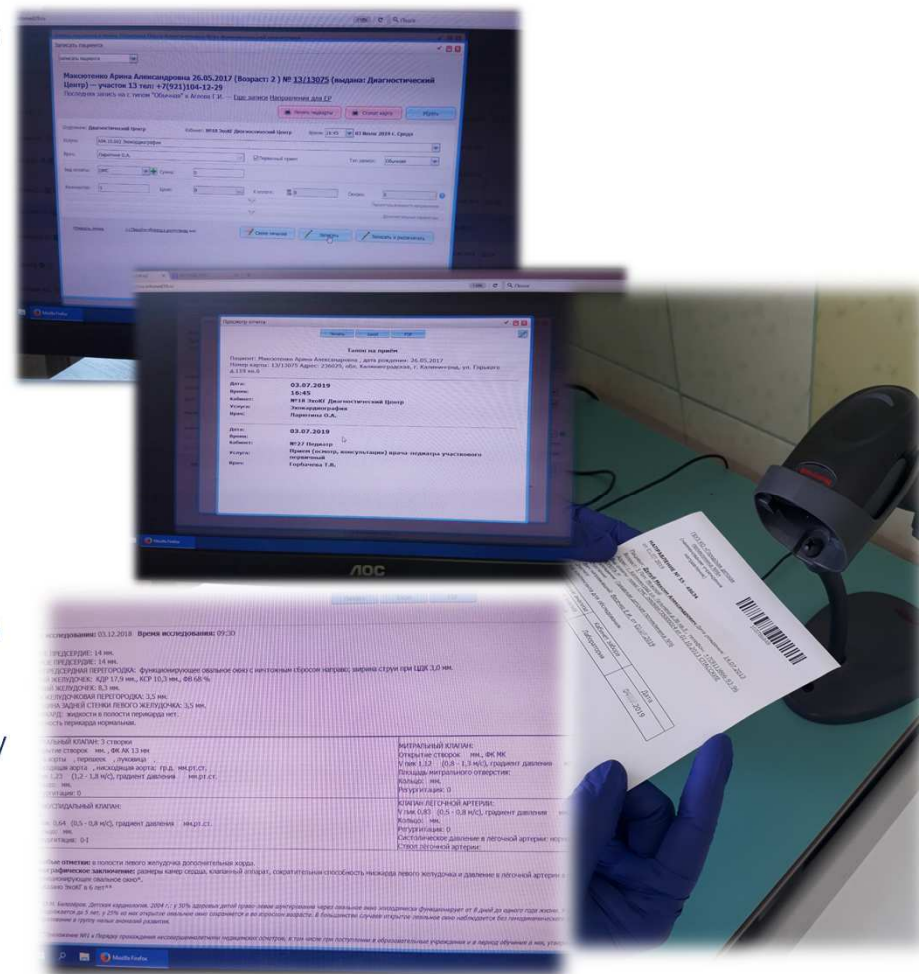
Запись пациента

Максютенко Арина Александровна 26.05.2017 (Возраст: 2 ) № 13/13075 (выдана: Диагностический Центр) — участок 13 тел: +7(921)104-12-29

Последняя запись на с типом "Обычная" к Агаева Г.И. — Еще записи Направления для ГР

Печать карты
Отозвать
Отмена

Отделение: Диагностический Центр
Кабинет: №10 ЭхоКГ Диагностический Центр
Время: 16:45
03 Июля 2019 г. Среда

Услуга: ЭхоКардиография
Врач: Паршгина О.А.
Первичный прием
Тип записи: Обычная

Сохранить
Записать и распечатать

Просмотр отчета

Печать
Talon на приём

Пациент: Максютенко Арина Александровна , дата рождения: 26.05.2017
Номер карты: 13/13075 Адрес: 236029, обл. Калининградская, г. Калининград, ул. Горького д.119 кв.6

Дата: 03.07.2019
Время: 16:45
Кабинет: №10 ЭхоКГ Диагностический Центр
Услуга: Эхокардиография
Врач: Паршгина О.А.

Дата: 03.07.2019
Время:
Кабинет: №27 Педиатр
Услуга: Прием (осмотр, консультация) врача-педиатра участкового первичный
Врач: Горбачева Т.В.

AOC

НАПРАВЛЕНИЕ

Дата
01. 2019

Mozilla Firefox

исследования: 03.12.2018 Время исследования: 09:30

ПРЕДСЕРДИЕ: 14 мм.
ПРЕДСЕРДИЕ: 14 мм.
ПРЕДСЕРДНАЯ ПЕРЕГОРОДКА: функционирующее овальное окно с нечеткими сбросом направо, ширина струи при ЦДК 3,0 мм.
ЖЕЛУДОЧЕК: КДР 17,9 мм., КСР 10,3 мм., ФВ 68 %.
ЖЕЛУДОЧЕК: 8,3 мм.
ЖЕЛУДОЧКОВАЯ ПЕРЕГОРОДКА: 3,5 мм.
ЗАДНЕЙ СТЕНКИ ЛЕВОГО ЖЕЛУДОЧКА: 3,5 мм.
жидкости в полости перикарда нет.
перикарда нормальная.

АЛЬНЫЙ КЛАПАН: 3 створки
створок мм., ФК АК 13 мм
перешеек , луковица
аорта , нисходящая аорта: гр.д. мм.рт.ст.
1,23 (1,2 - 1,8 м/с), градиент давления мм.рт.ст.
гитация: 0

МИТРАЛЬНЫЙ КЛАПАН:
Открытие створок мм., ФК МК
V пик 1,12 (0,8 - 1,3 м/с), градиент давления
Площадь митрального отверстия:
Кольцо: мм.
Регургитация: 0

КУСПИДАЛЬНЫЙ КЛАПАН:
0,64 (0,5 - 0,8 м/с), градиент давления мм.рт.ст.
мм.
гитация: 0-I

КЛАПАН ЛЕГОЧНОЙ АРТЕРИИ:
V пик 0,87 (0,5 - 0,8 м/с), градиент давления
Кольцо: мм.
Регургитация: 0
Систолическое давление в легочной артерии: норм
Ствол легочной артерии:

ные отметки: в полости левого желудочка дополнительная хорда.
графическое заключение: размеры камер сердца, клапанный аппарат, сократительная способность миокарда левого желудочка и давление в легочной артерии
ункционирующее овальное окно*.
ЭхоКГ в 6 мес**

Mozilla Firefox